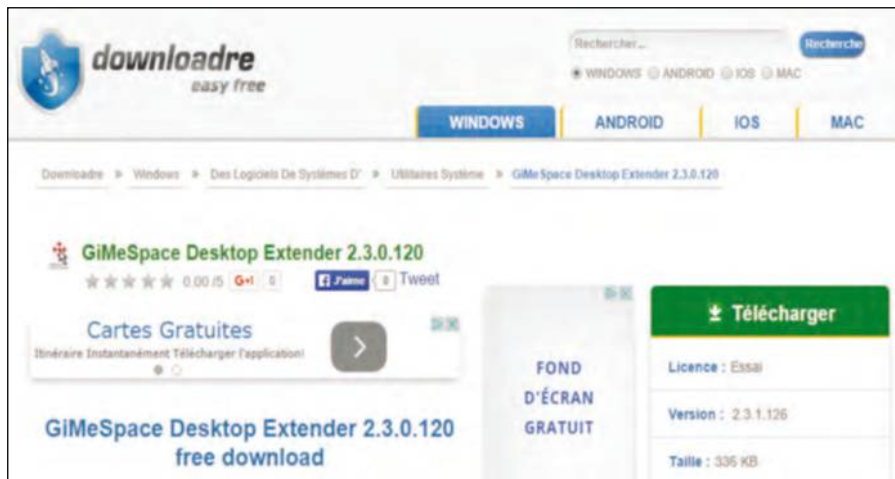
downloadre
easy free

Rechercher...
Recherche
WINDOWS ANDROID IOS MAC

WINDOWS
ANDROID
IOS
MAC

Downloadre » Windows » Des Logiciels De Systèmes D' » Utilitaires Système » GiMeSpace Desktop Extender 2.3.0.120

GiMeSpace Desktop Extender 2.3.0.120

0.00 /5 G+1 0 J'aime 0 Tweet

Cartes Gratuites
Itinéraire Instantanément Télécharger l'application

FOND D'ÉCRAN GRATUIT

Télécharger

Licence : Essai

Version : 2.3.1.126

Taille : 336 KB

GiMeSpace Desktop Extender 2.3.0.120 free download